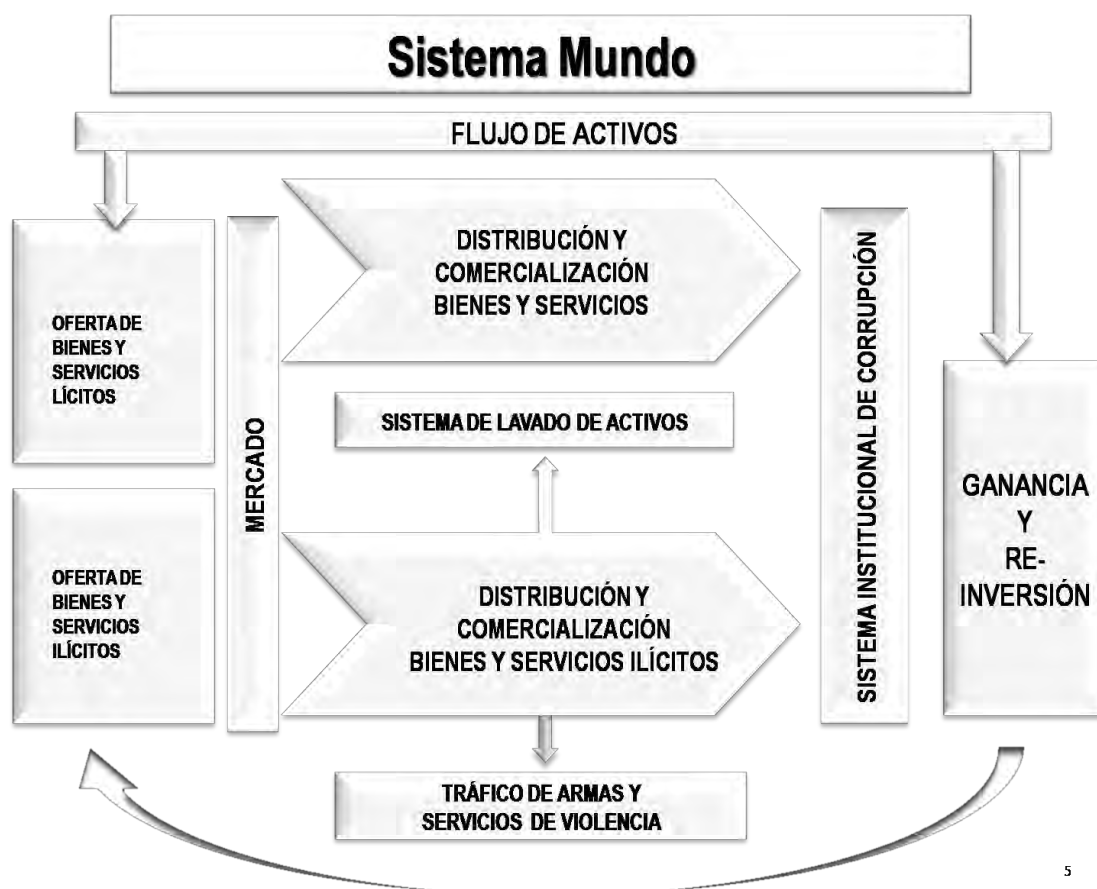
Sistema Mundo

FLUJO DE ACTIVOS

OFERTA DE BIENES Y SERVICIOS LÍCITOS

OFERTA DE BIENES Y SERVICIOS ILÍCITOS

MERCADO

DISTRIBUCIÓN Y COMERCIALIZACIÓN BIENES Y SERVICIOS

SISTEMA DE LAVADO DE ACTIVOS

DISTRIBUCIÓN Y COMERCIALIZACIÓN BIENES Y SERVICIOS ILÍCITOS

TRÁFICO DE ARMAS Y SERVICIOS DE VIOLENCIA

SISTEMA INSTITUCIONAL DE CORRUPCIÓN

GANANCIA Y RE-INVERSIÓN

5